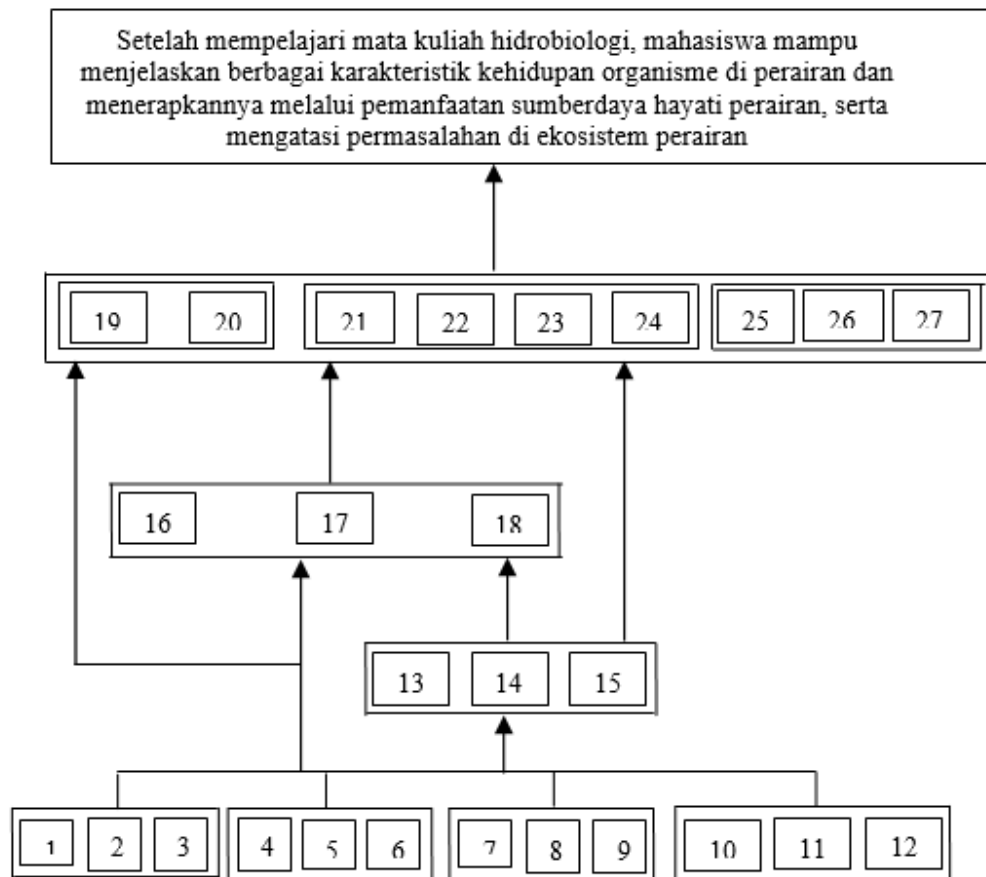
Setelah mempelajari mata kuliah hidrobiologi, mahasiswa mampu menjelaskan berbagai karakteristik kehidupan organisme di perairan dan menerapkannya melalui pemanfaatan sumberdaya hayati perairan, serta mengatasi permasalahan di ekosistem perairan

19 20 21 22 23 24 25 26 27

16 17 18

13 14 15

1 2 3 4 5 6 7 8 9 10 11 12